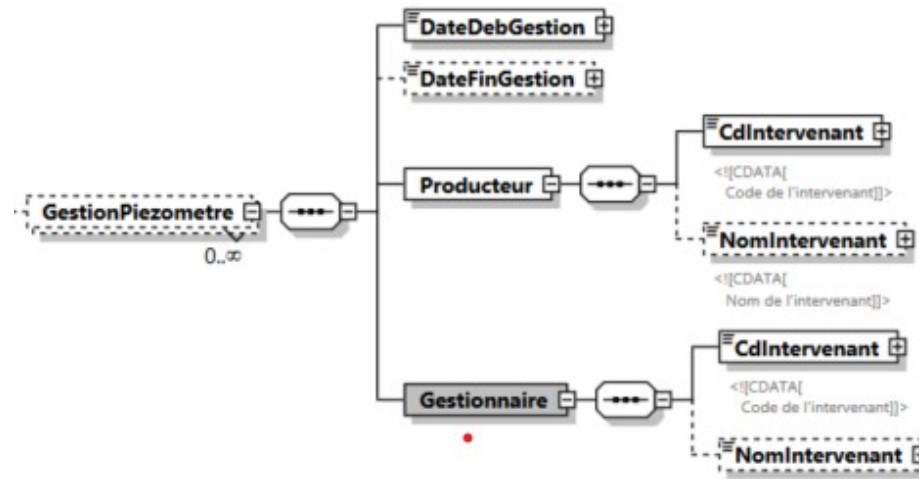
GestionPiezometre
0..∞
DateDebGestion
DateFinGestion
Producteur
CdIntervenant
<![CDATA[ Code de l'intervenant]]>
NomIntervenant
<![CDATA[ Nom de l'intervenant]]>
Gestionnaire
CdIntervenant
<![CDATA[ Code de l'intervenant]]>
NomIntervenant